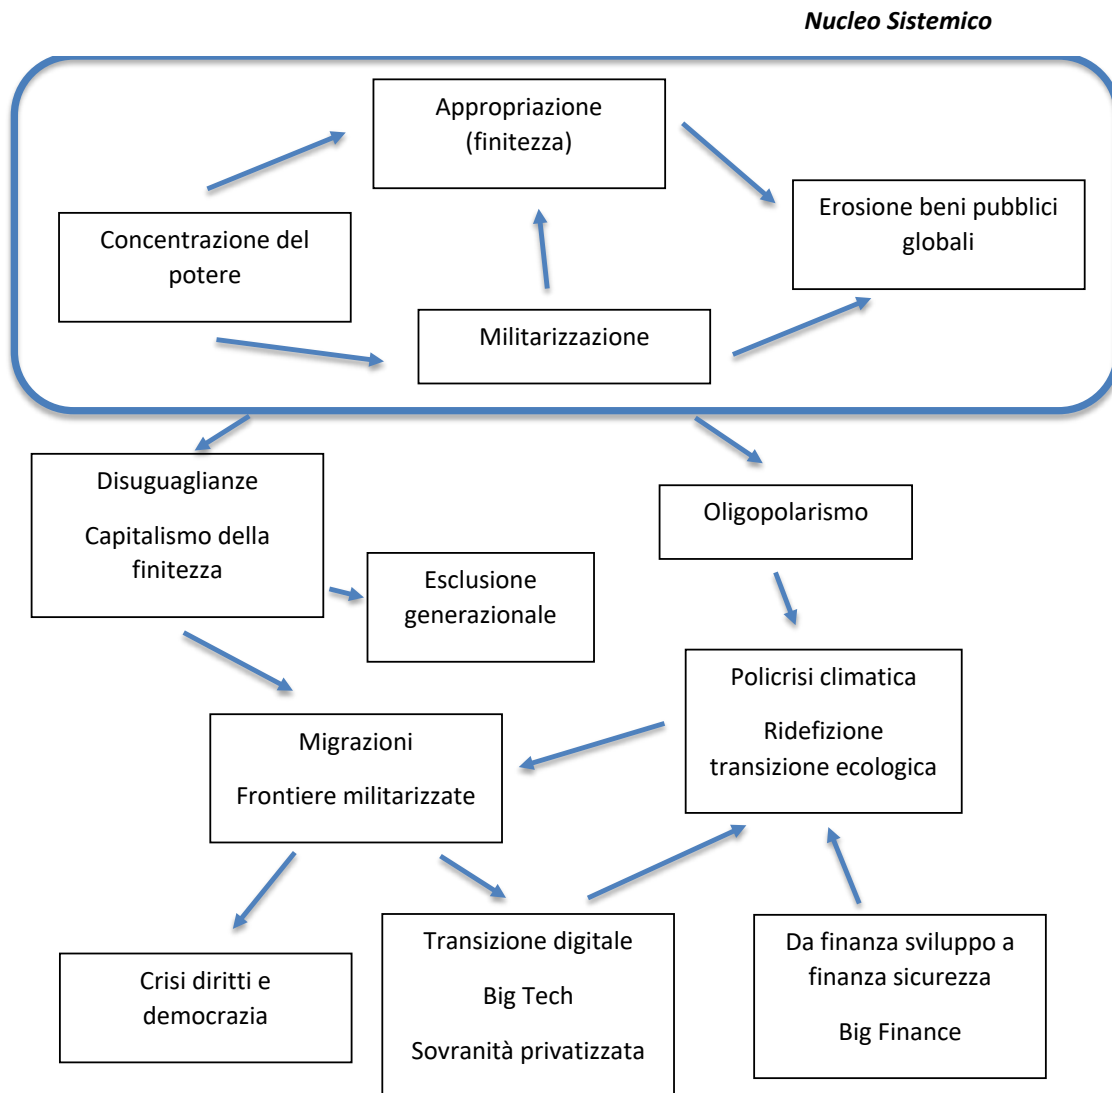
Nucleo Sistemico

Appropriazione (finitezza)

Concentrazione del potere

Erosione beni pubblici globali

Militarizzazione

Disuguaglianze

Capitalismo della finitezza

Oligopolarismo

Esclusione generazionale

Policrisi climatica

Ridefizione transizione ecologica

Migrazioni

Frontiere militarizzate

Crisi diritti e democrazia

Transizione digitale

Big Tech

Sovranità privatizzata

Da finanza sviluppo a finanza sicurezza

Big Finance